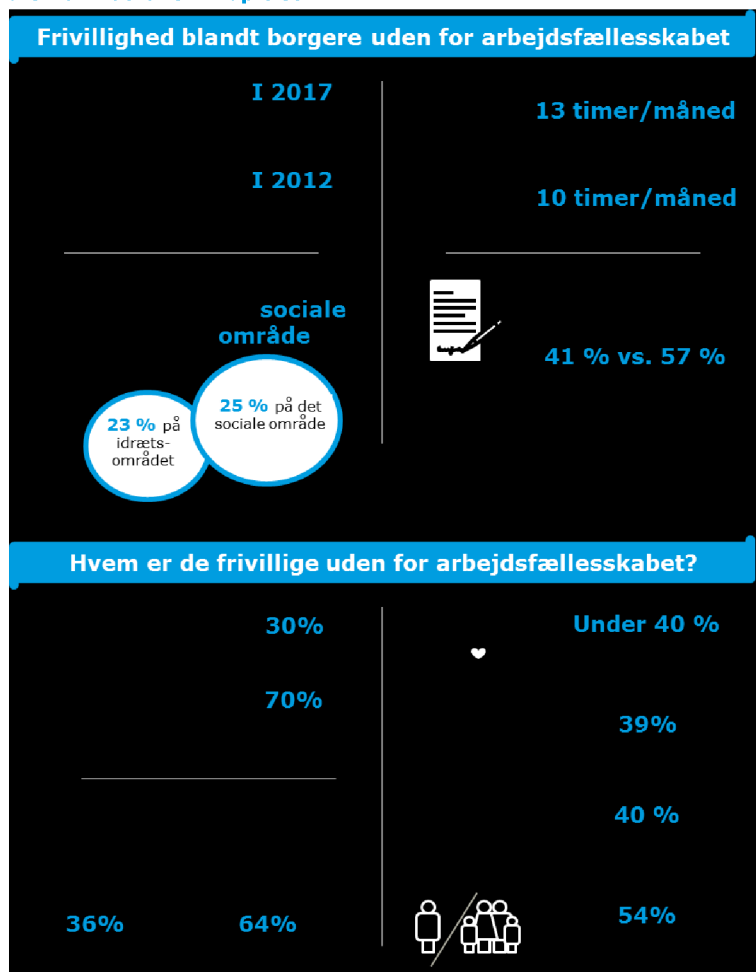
Frivillighed blandt borgere uden for arbejdsfællesskabet

I 2017

13 timer/måned

I 2012

10 timer/måned

sociale område

23 % på idrætsområdet

25 % på det sociale område

41 % vs. 57 %

Hvem er de frivillige uden for arbejdsfællesskabet?

30%

Under 40 %

70%

39%

40 %

36%

64%

54%